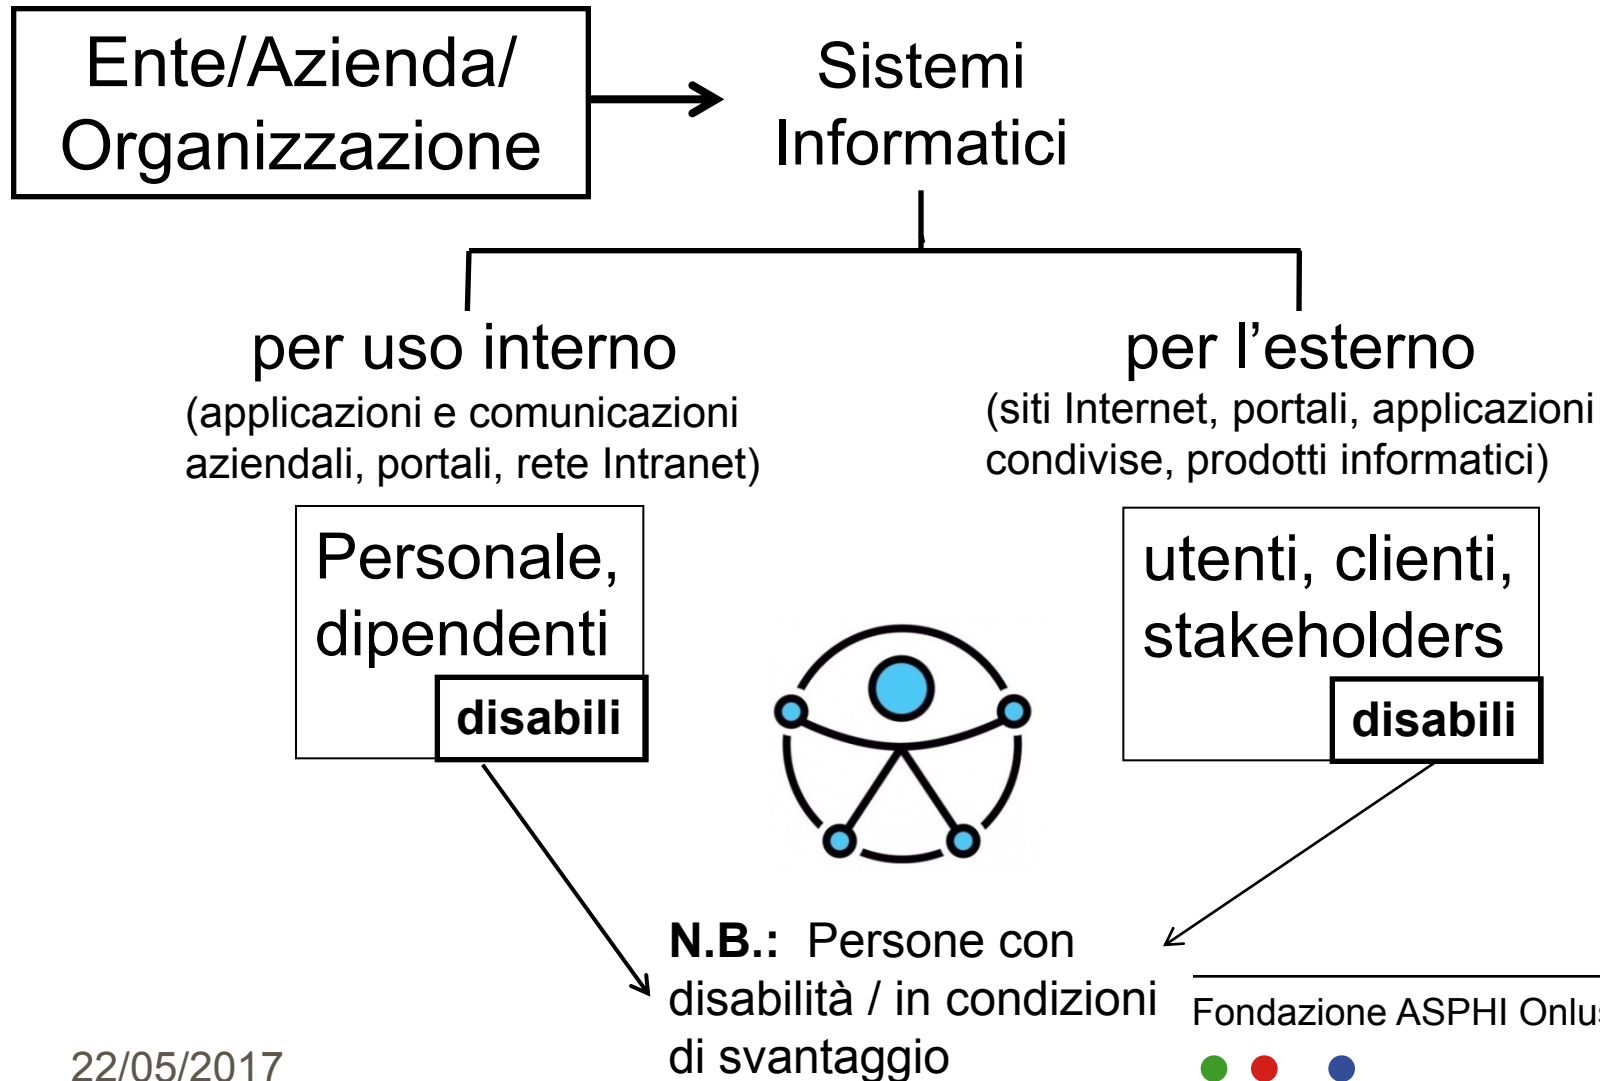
Ente/Azienda/ Organizzazione

Sistemi Informatici

per uso interno
(applicazioni e comunicazioni aziendali, portali, rete Intranet)

per l’esterno
(siti Internet, portali, applicazioni condivise, prodotti informatici)

Personale, dipendenti
disabili

utenti, clienti, stakeholders
disabili

N.B.: Persone con disabilità / in condizioni di svantaggio

22/05/2017

Fondazione ASPHI Onlu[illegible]